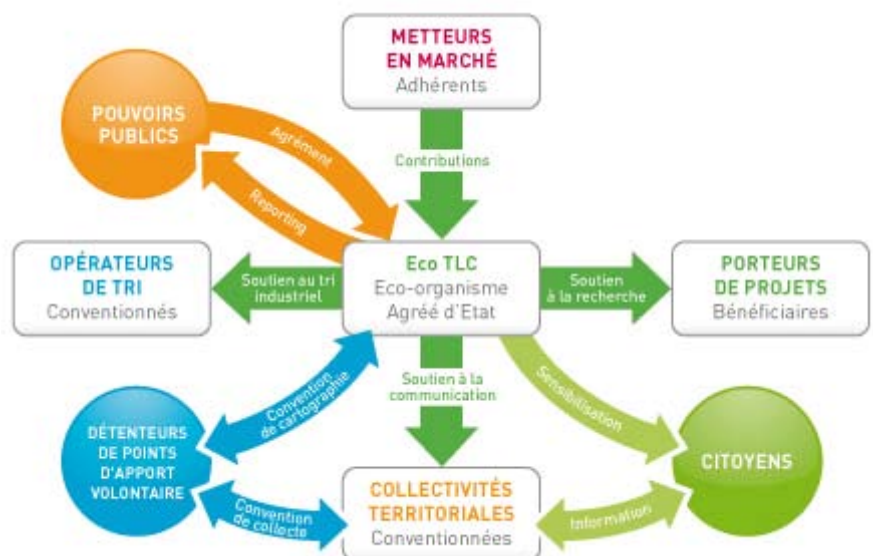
METTEURS EN MARCHÉ
Adhérents

POUVOIRS PUBLICS

Agrément

Reporting

Contributions

OPÉRATEURS DE TRI
Conventionnés

Soutien au tri industriel

Eco TLC
Eco-organisme
Agréé d'Etat

Soutien à la recherche

PORTEURS DE PROJETS
Bénéficiaires

Convention de cartographie

Soutien à la communication

Sensibilisation

DÉTENTEURS DE POINTS D'APPORT VOLONTAIRE

CITOYENS

Convention de collecte

COLLECTIVITÉS TERRITORIALES
Conventionnées

Information